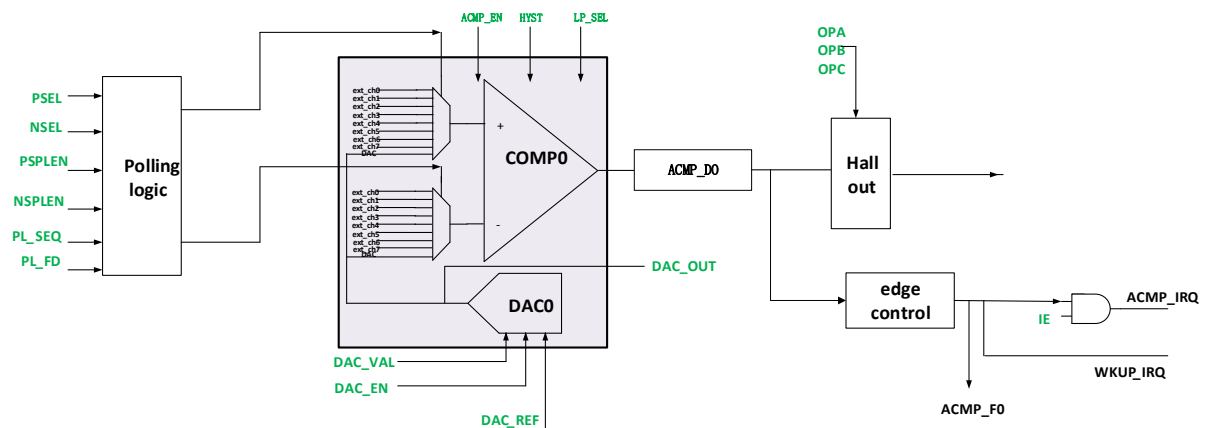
ACMP_EN
HYST
LP_SEL

OPA
OPB
OPC

PSEL
NSEL
PSPLEN
NSPLEN
PL_SEQ
PL_FD

Polling logic

ext_ch0
ext_ch1
ext_ch2
ext_ch3
ext_ch4
ext_ch5
ext_ch6
ext_ch7
DAC

+

COMP0

-

ext_ch0
ext_ch1
ext_ch2
ext_ch3
ext_ch4
ext_ch5
ext_ch6
ext_ch7
DAC

ACMP_DO

Hall out

DAC_OUT

DAC0

edge control

ACMP_IRQ

IE

WKUP_IRQ

DAC_VAL
DAC_EN
DAC_REF

ACMP_F0